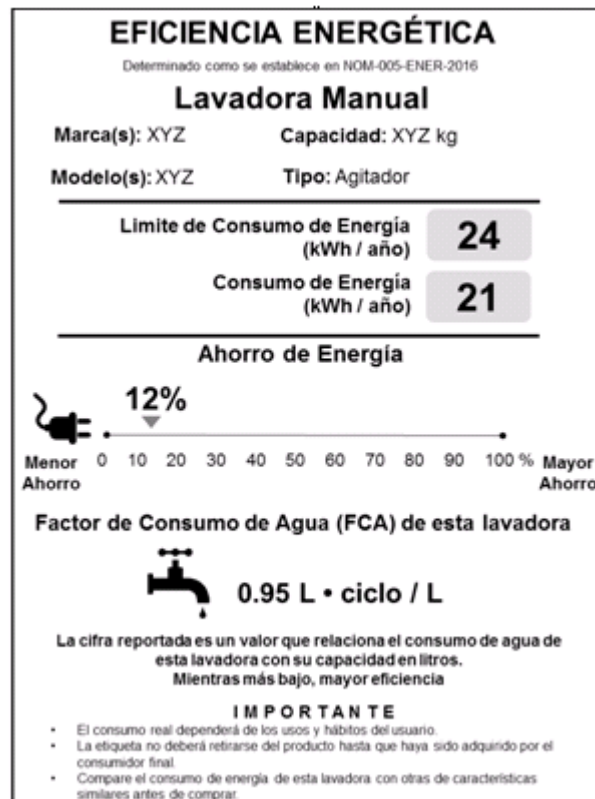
EFICIENCIA ENERGÉTICA

Determinado como se establece en NOM-005-ENER-2016

Lavadora Manual

Marca(s): XYZ Capacidad: XYZ kg

Modelo(s): XYZ Tipo: Agitador

Limite de Consumo de Energía (kWh / año) 24

Consumo de Energía (kWh / año) 21

Ahorro de Energía

12%

Menor Ahorro 0 10 20 30 40 50 60 70 80 90 100 % Mayor Ahorro

Factor de Consumo de Agua (FCA) de esta lavadora

0.95 L • ciclo / L

La cifra reportada es un valor que relaciona el consumo de agua de esta lavadora con su capacidad en litros. Mientras más bajo, mayor eficiencia

IMPORTANTE

- El consumo real dependerá de los usos y hábitos del usuario.
- La etiqueta no deberá retirarse del producto hasta que haya sido adquirido por el consumidor final.
- Compare el consumo de energía de esta lavadora con otras de características similares antes de comprar.